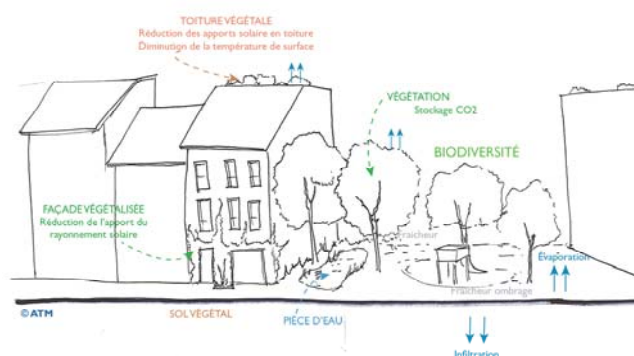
TOITURE VÉGÉTALE
Réduction des apports solaire en toiture
Diminution de la température de surface

VÉGÉTATION
Stockage CO2

BIODIVERSITÉ

FAÇADE VÉGÉTALISÉE
Réduction de l'apport du rayonnement solaire

Fraicheur

Évaporation

Fraicheur ombrage

© ATM

SOL VÉGÉTAL

PIÈCE D'EAU

Infiltration